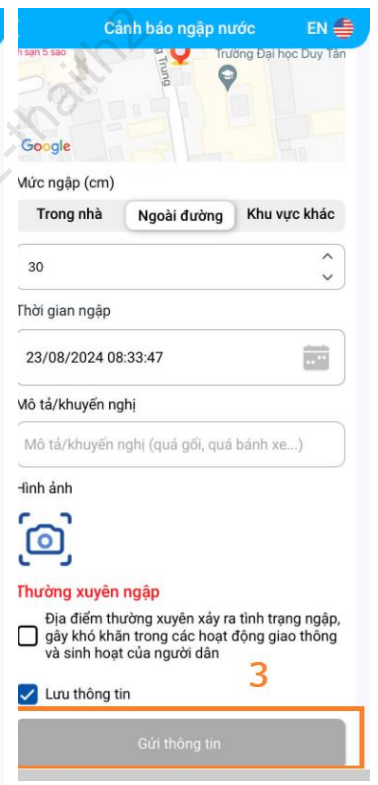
Cảnh báo ngập nước EN

h sạn 5 sao
Trường Đại học Duy Tân
Trung
Google

Mức ngập (cm)

| Trong nhà | Ngoài đường | Khu vực khác |
|---|---|---|

30

Thời gian ngập

23/08/2024 08:33:47

Mô tả/khuyến nghị

Mô tả/khuyến nghị (quá gối, quá bánh xe...)

Hình ảnh

Thường xuyên ngập

Địa điểm thường xuyên xảy ra tình trạng ngập, gây khó khăn trong các hoạt động giao thông và sinh hoạt của người dân

Lưu thông tin

3

Gửi thông tin